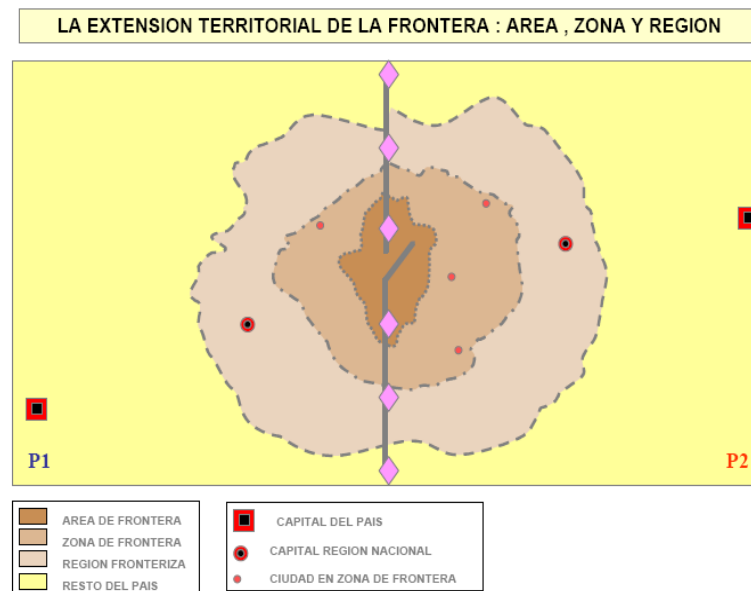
LA EXTENSION TERRITORIAL DE LA FRONTERA : AREA , ZONA Y REGION

P1

P2

AREA DE FRONTERA
ZONA DE FRONTERA
REGION FRONTERIZA
RESTO DEL PAIS

CAPITAL DEL PAIS
CAPITAL REGION NACIONAL
CIUDAD EN ZONA DE FRONTERA